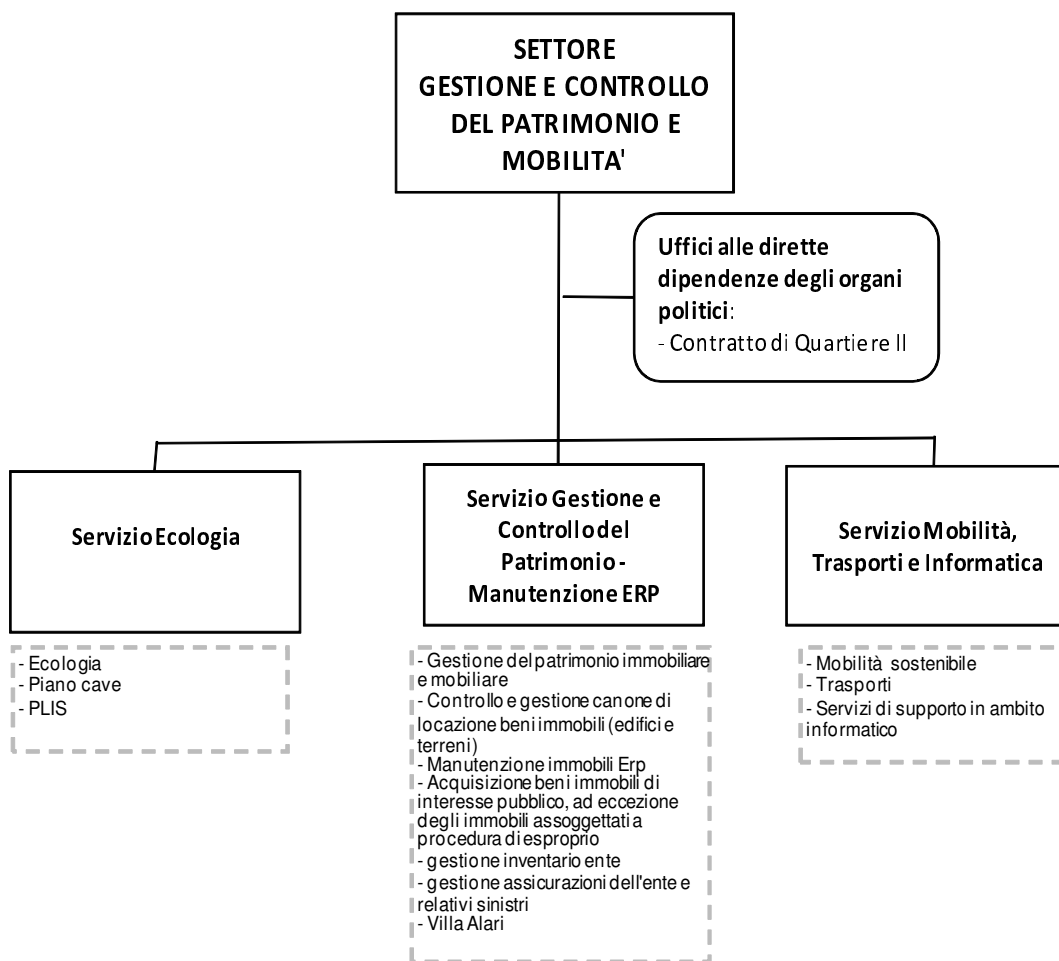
SETTORE GESTIONE E CONTROLLO DEL PATRIMONIO E MOBILITA'

Uffici alle dirette dipendenze degli organi politici:
- Contratto di Quartiere II

Servizio Ecologia

- Ecologia
- Piano cave
- PLIS

Servizio Gestione e Controllo del Patrimonio - Manutenzione ERP

- Gestione del patrimonio immobiliare e mobiliare
- Controllo e gestione canone di locazione beni immobili (edifici e terreni)
- Manutenzione immobili Erp
- Acquisizione beni immobili di interesse pubblico, ad eccezione degli immobili assoggettati a procedura di esproprio
- gestione inventario ente
- gestione assicurazioni dell'ente e relativi sinistri
- Villa Alari

Servizio Mobilità, Trasporti e Informatica

- Mobilità sostenibile
- Trasporti
- Servizi di supporto in ambito informatico